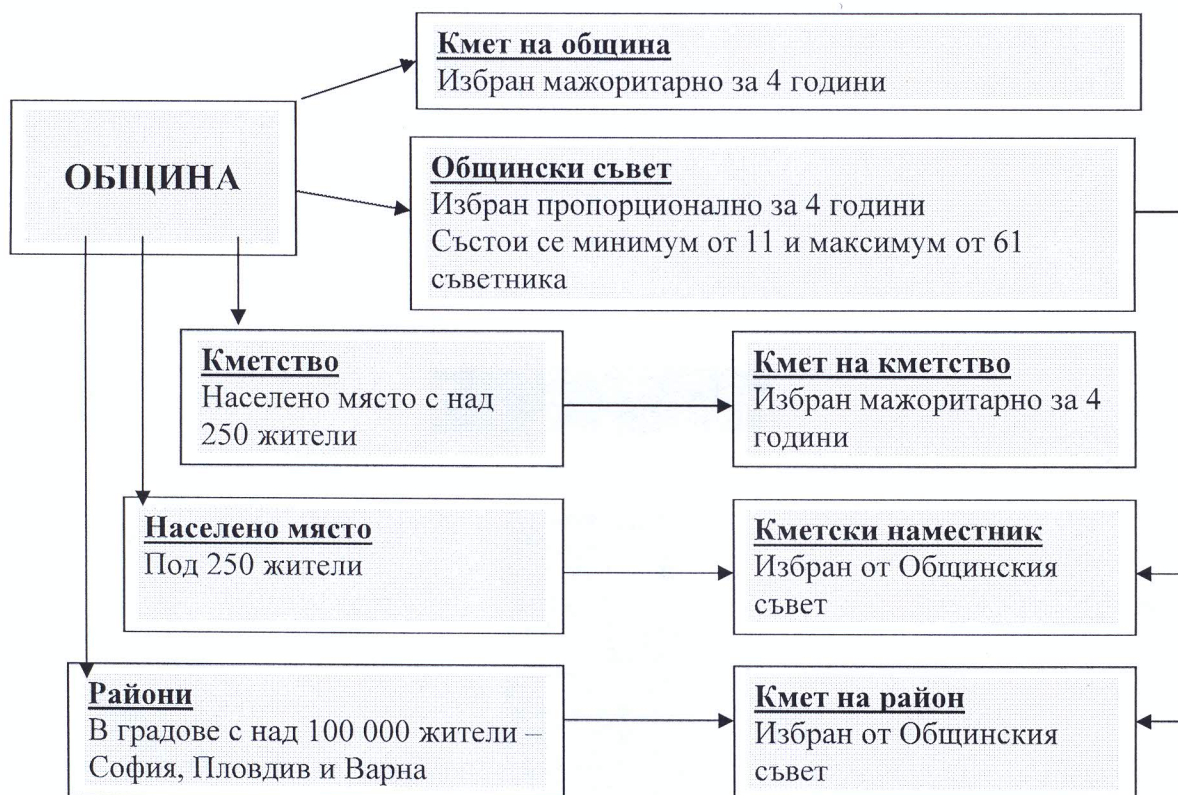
ОБЩИНА

Кмет на община
Избран мажоритарно за 4 години

Общински съвет
Избран пропорционално за 4 години
Състои се минимум от 11 и максимум от 61 съветника

Кметство
Населено място с над 250 жители

Кмет на кметство
Избран мажоритарно за 4 години

Населено място
Под 250 жители

Кметски наместник
Избран от Общинския съвет

Райони
В градове с над 100 000 жители – София, Пловдив и Варна

Кмет на район
Избран от Общинския съвет